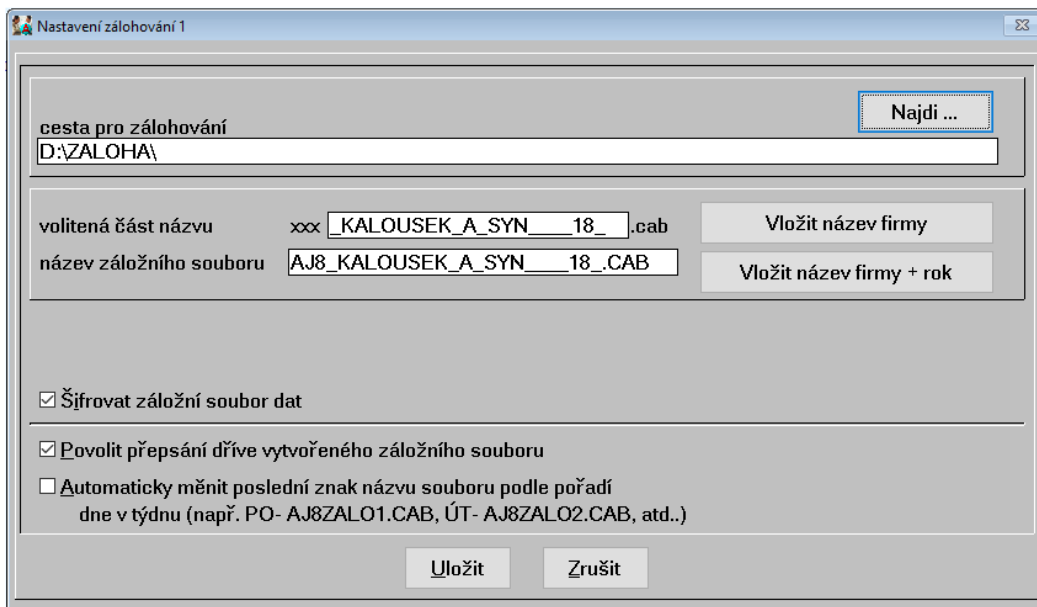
Nastavení zálohování 1

Najdi ...

cesta pro zálohování

D:\ZALOHA\

volitená část názvu xxx _KALOUSEK_A_SYN____18_ .cab

Vložit název firmy

název záložního souboru AJ8_KALOUSEK_A_SYN____18_.CAB

Vložit název firmy + rok

☑ Šifrovat záložní soubor dat

☑ Povolit přepsání dříve vytvořeného záložního souboru

☐ Automaticky měnit poslední znak názvu souboru podle pořadí dne v týdnu (např. PO- AJ8ZALO1.CAB, ÚT- AJ8ZALO2.CAB, atd..)

Uložit

Zrušit